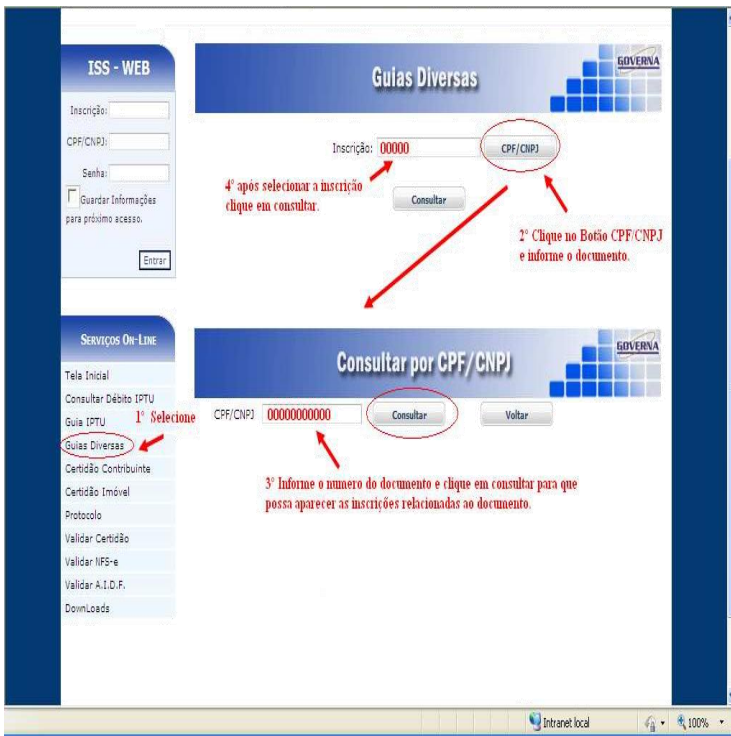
ISS - WEB

Inscrição:

CPF/CNPJ:

Senha:

Guardar Informações para próximo acesso.

Entrar

Guias Diversas

GOVERNA

Inscrição: 00000

CPF/CNPJ

4° após selecionar a inscrição clique em consultar.

Consultar

2° Clique no Botão CPF/CNPJ e informe o documento.

Serviços On-Line

Tela Inicial

Consultar Débito IPTU

Guia IPTU

1° Selecione

Guias Diversas

Certidão Contribuinte

Certidão Imóvel

Protocolo

Validar Certidão

Validar NFS-e

Validar A.I.D.F.

DownLoads

Consultar por CPF/CNPJ

GOVERNA

CPF/CNPJ 00000000000

Consultar

Voltar

3° Informe o numero do documento e clique em consultar para que possa aparecer as inscrições relacionadas ao documento.

Intranet local

100%